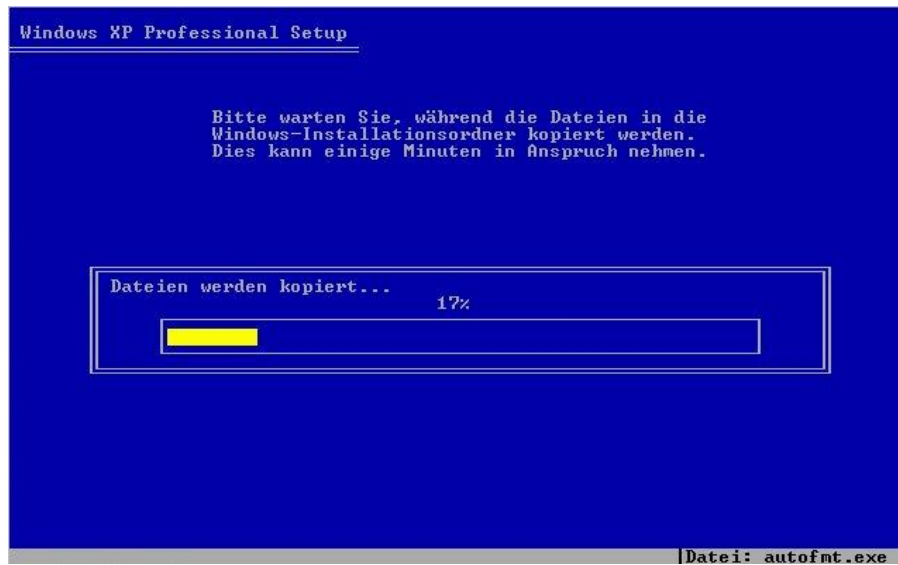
Windows XP Professional Setup

Bitte warten Sie, während die Dateien in die Windows-Installationsordner kopiert werden. Dies kann einige Minuten in Anspruch nehmen.

Dateien werden kopiert...

17%

Datei: autofmt.exe